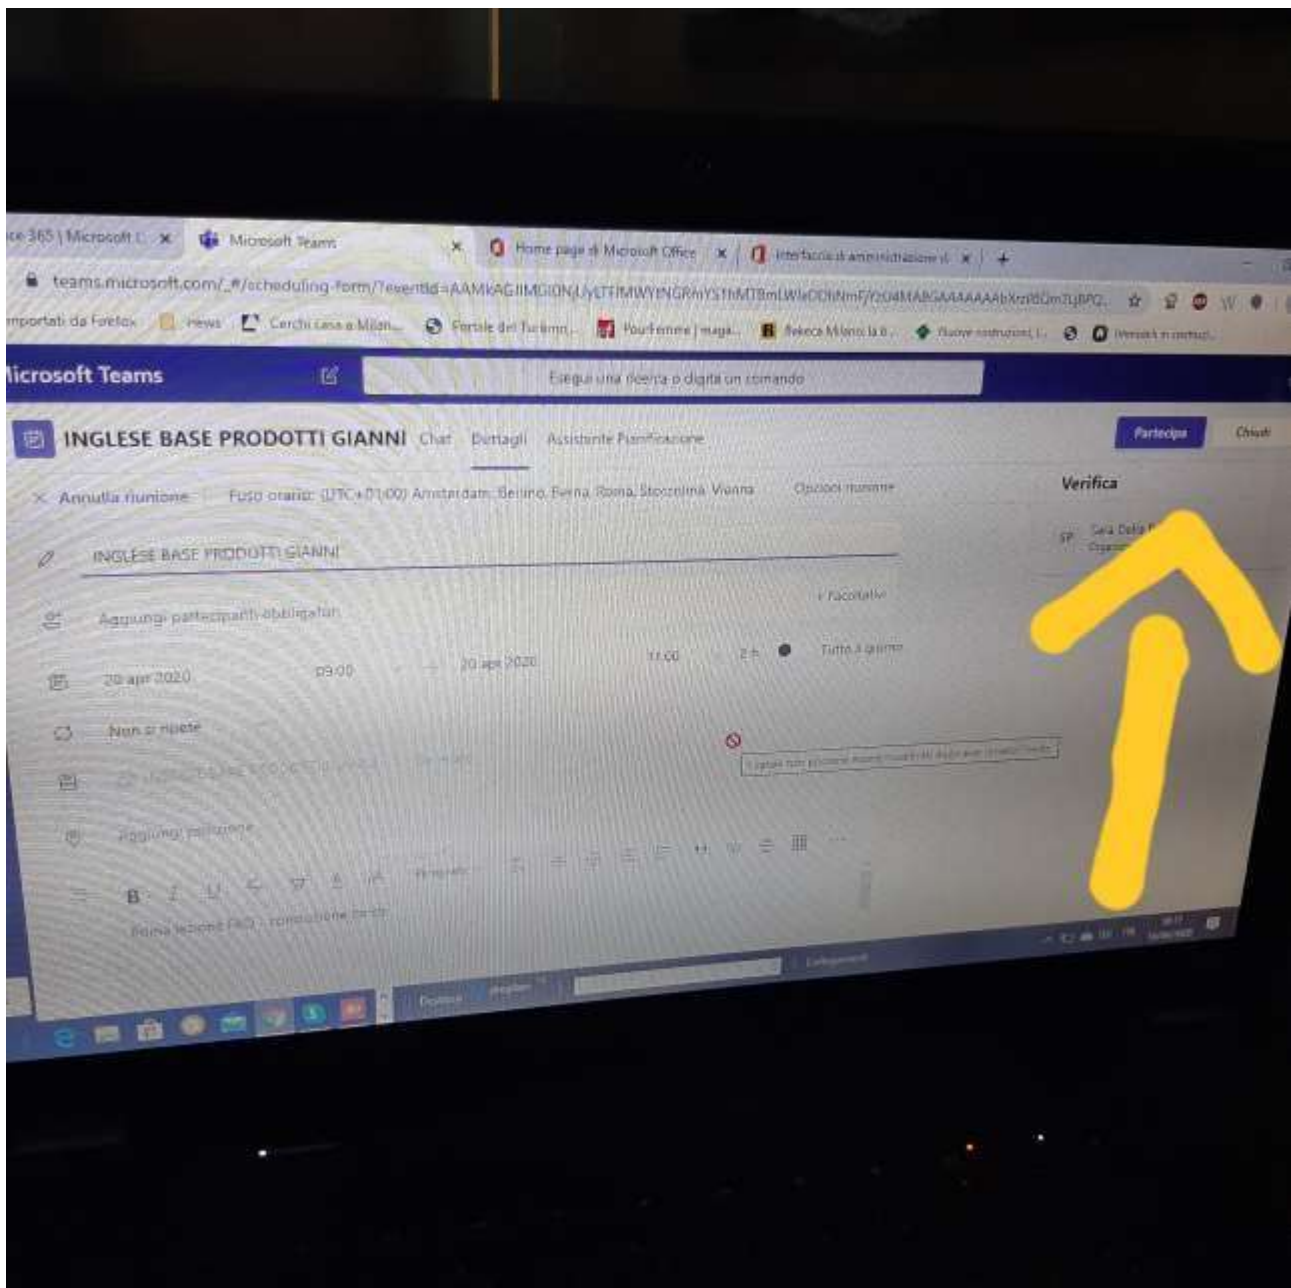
ce 365 | Microsoft ✕ Microsoft Teams ✕ Home page di Microsoft Office ✕ Interfaccia di amministrazione ✕ +

teams.microsoft.com/_#/scheduling-form/?eventId=AAMkAG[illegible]

mportati da Firefox News Cerchi casa a Milan... Portale del Turismo... Pourfemme | maga... Rebeca Milano la li... Nuove costruzioni, i...

Microsoft Teams

Esegui una ricerca o digita un comando

INGLESE BASE PRODOTTI GIANNI Chat Dettagli Assistente Pianificazione

Partecipa Chiudi

✕ Annulla riunione Fuso orario: (UTC+01:00) Amsterdam, Berlino, Berna, Roma, Stoccolma, Vienna Opzioni riunione

Verifica

INGLESE BASE PRODOTTI GIANNI

Aggiungi partecipanti obbligatori

Facoltativi

20 apr 2020 09:00 → 20 apr 2020 11:00 2 h Tutto il giorno

Non si ripete

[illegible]

Aggiungi posizione

B I U

Prima lezione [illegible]